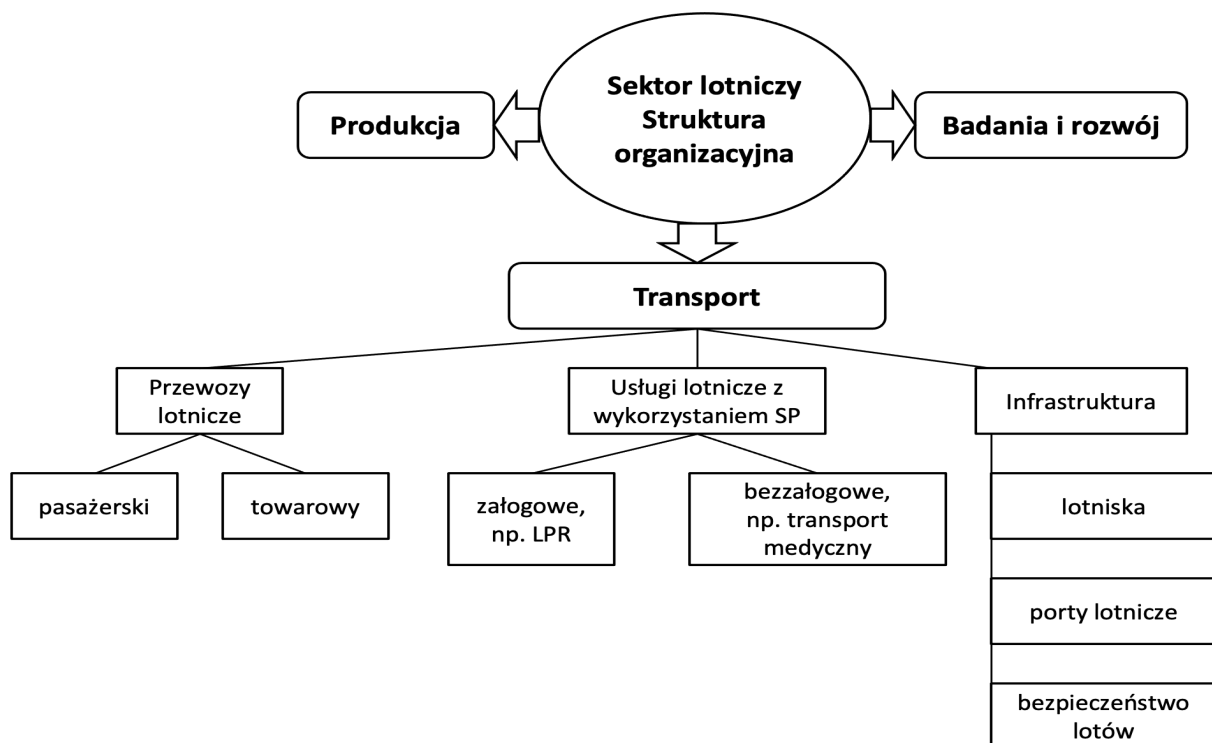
Sektor lotniczy Struktura organizacyjna

Produkcja

Badania i rozwój

Transport

Przewozy lotnicze

Usługi lotnicze z wykorzystaniem SP

Infrastruktura

pasażerski

towarowy

załogowe, np. LPR

bezzałogowe, np. transport medyczny

lotniska

porty lotnicze

bezpieczeństwo lotów